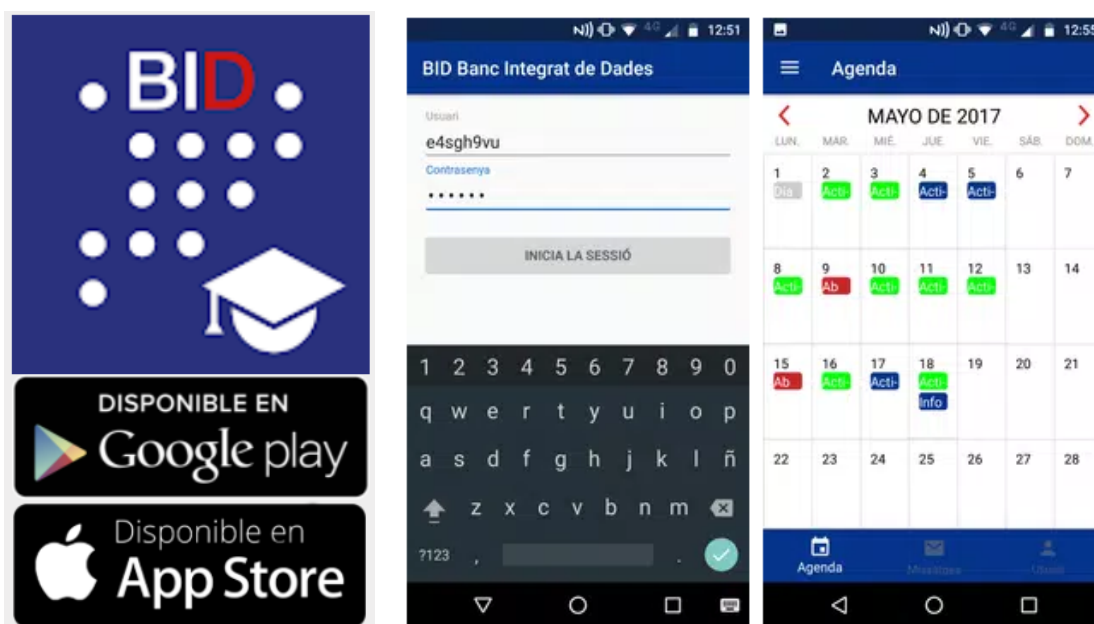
BID

DISPONIBLE EN
Google play

Disponible en
App Store

12:51
BID Banc Integrat de Dades
Usuari
e4sgh9vu
Contrasenya
••••••
INICIA LA SESSIÓ

1 2 3 4 5 6 7 8 9 0
q w e r t y u i o p
a s d f g h j k l ñ
z x c v b n m
?123 ,
.

12:55
Agenda
MAYO DE 2017
| LUN. | MAR. | MIÉ. | JUE. | VIE. | SÁB. | DOM. |
|---|---|---|---|---|---|---|
| 1 Día | 2 Acti- | 3 Acti- | 4 Acti- | 5 Acti- | 6 | 7 |
| 8 Acti- | 9 Ab | 10 Acti- | 11 Acti- | 12 Acti- | 13 | 14 |
| 15 Ab | 16 Acti- | 17 Acti- | 18 Acti- Info | 19 | 20 | 21 |
| 22 | 23 | 24 | 25 | 26 | 27 | 28 |

Agenda
Missatges
Usuari